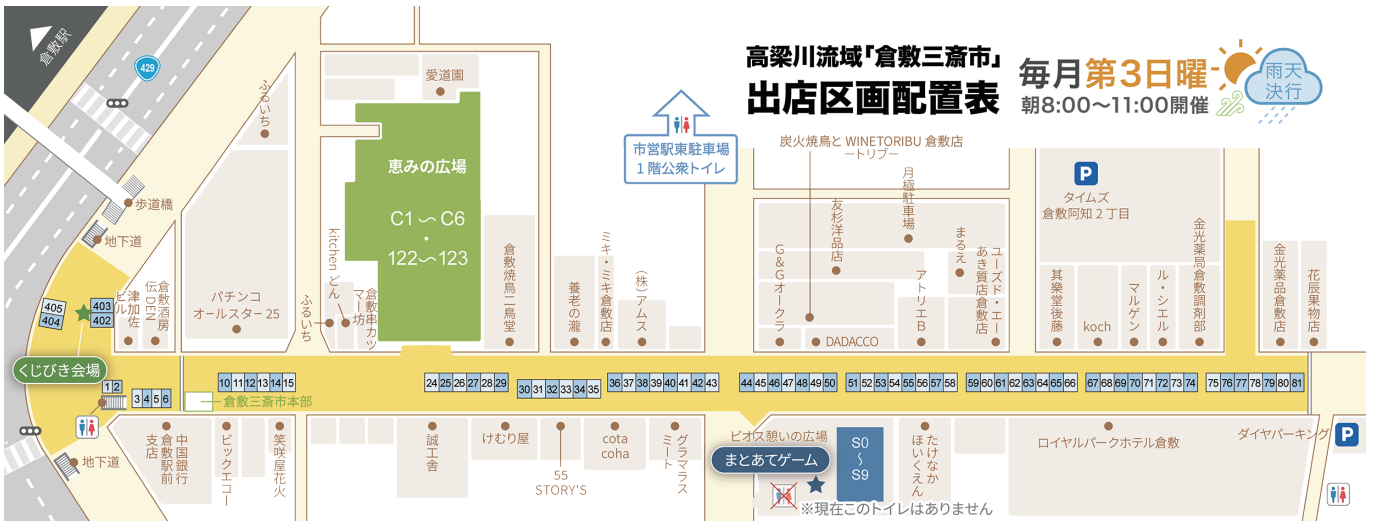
倉敷駅

429

高梁川流域「倉敷三斎市」
出店区画配置表
毎月第3日曜
朝8:00〜11:00開催
雨天決行

市営駅東駐車場
1階公衆トイレ

愛道園
ふるいち
恵みの広場
C1〜C6
・
122〜123
歩道橋
地下道
パチンコ オールスター25
kitchen どん
ふるいち
倉敷串カツ マー坊
倉敷焼鳥 二鳥堂
養老の瀧
ミキ・ミキ倉敷店
(株)アムス
炭火焼鳥と WINETORIBU 倉敷店 ートリブー
月極駐車場
友杉洋品店
G&G オークラ
DADACCO
アトリエB
まるえ
ユーズド・エー あき質店倉敷店
P
タイムズ 倉敷阿知2丁目
金光薬局倉敷調剤部
其楽堂後藤
koch
マルゲン
ル・シエル
金光薬品倉敷店
花辰果物店
津加佐ビル
伝DEN
倉敷酒房
405
404
403
402
くじびき会場
1 2
3 4 5 6
倉敷三斎市本部
10 11 12 13 14 15
24 25 26 27 28 29
30 31 32 33 34 35
36 37 38 39 40 41 42 43
44 45 46 47 48 49 50
51 52 53 54 55 56 57 58
59 60 61 62 63 64 65 66
67 68 69 70 71 72 73 74
75 76 77 78 79 80 81
地下道
中国銀行 倉敷駅前支店
ビックエコー
笑咲屋花火
誠工舎
けむり屋
55 STORY'S
cota coha
グラマラス ミート
ビオス憩いの広場
まとあてゲーム
S0
〜
S9
ほいくえん
たけなか
ロイヤルパークホテル倉敷
ダイヤパーキング
P
※現在このトイレはありません